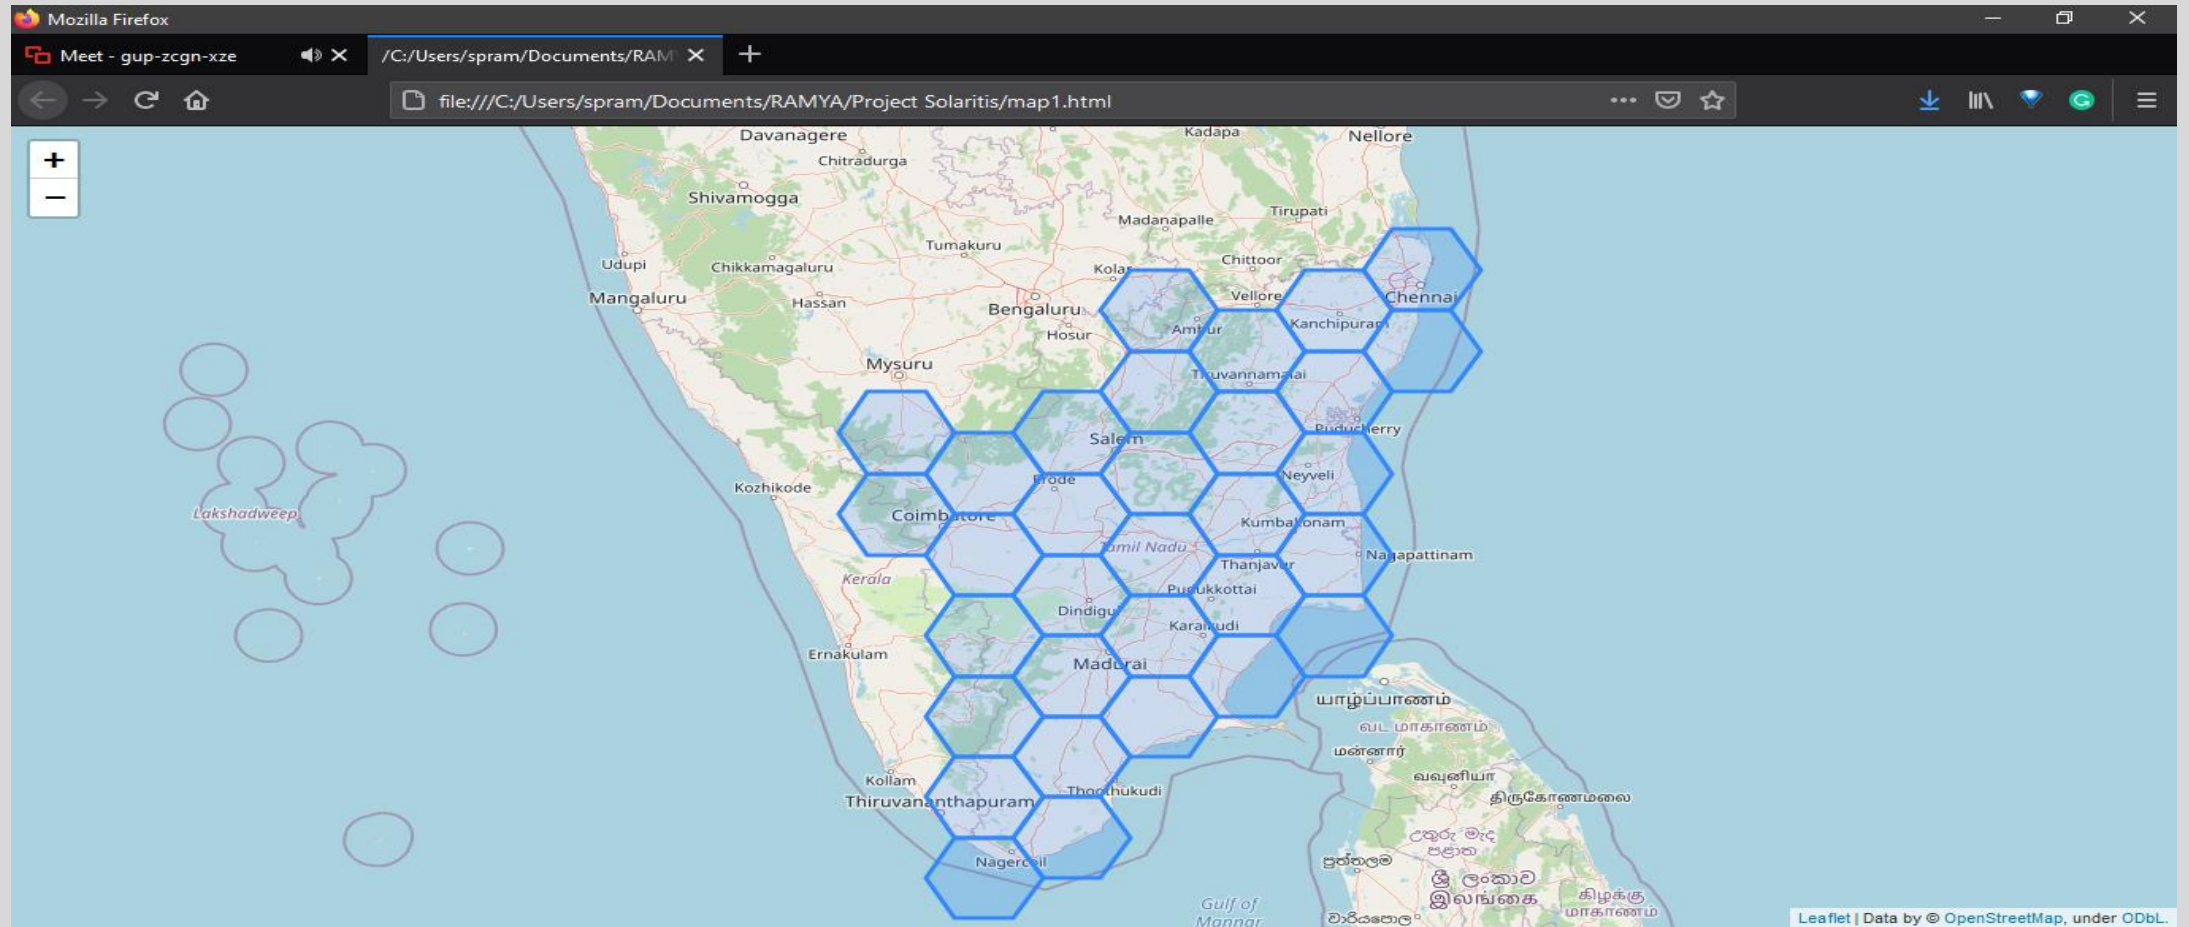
Mozilla Firefox

Meet - gup-zcgn-xze

/C:/Users/spram/Documents/RAM

file:///C:/Users/spram/Documents/RAMYA/Project Solaritis/map1.html

+
−

Davanagere
Kadapa
Nellore
Chitradurga
Shivamogga
Madanapalle
Tirupati
Tumakuru
Udupi
Chikkamagaluru
Kolar
Chittoor
Mangaluru
Hassan
Vellore
Chennai
Bengaluru
Ambur
Kanchipuram
Hosur
Mysuru
Tiruvannamalai
Puducherry
Salem
Lakshadweep
Kozhikode
Erode
Neyveli
Coimbatore
Kumbakonam
Tamil Nadu
Nagapattinam
Kerala
Thanjavur
Pudukkottai
Dindigul
Karaikudi
Ernakulam
Madurai
யாழ்ப்பாணம்
வட மாகாணம்
மன்னார்
வவுனியா
Kollam
திருகோணமலை
Thoothukudi
Thiruvananthapuram
උතුරු මැද පළාත
Nagercoil
පුත්තලම
ශ්‍රී ලංකාව
இலங்கை
கிழக்கு மாகாணம்
Gulf of Mannar
වාරියපොල

Leaflet | Data by © OpenStreetMap, under ODbL.